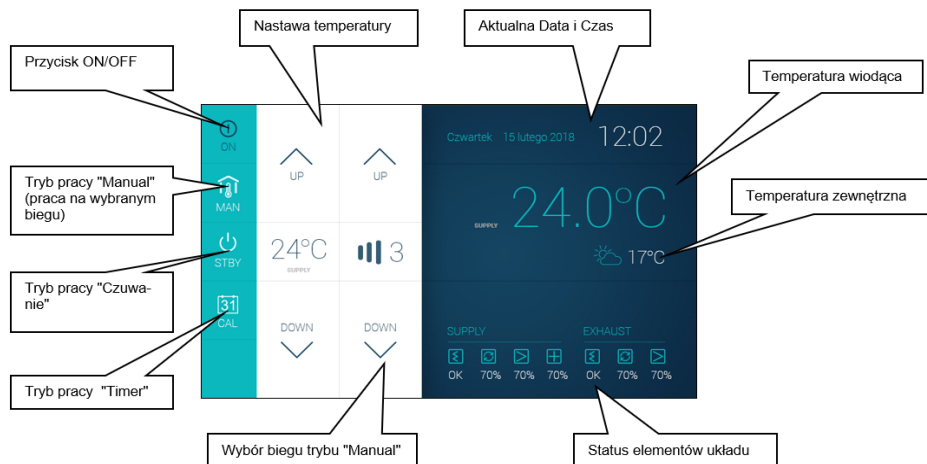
Nastawa temperatury

Aktualna Data i Czas

Przycisk ON/OFF

Temperatura wiodąca

ON

Czwartek 15 lutego 2018

12:02

UP

UP

Tryb pracy "Manual" (praca na wybranym biegu)

MAN

SUPPLY

24.0°C

Temperatura zewnętrzna

STBY

24°C

SUPPLY

3

17°C

Tryb pracy "Czuwanie"

31

CAL

DOWN

DOWN

SUPPLY

EXHAUST

OK 70% 70% 70%

OK 70% 70%

Tryb pracy "Timer"

Wybór biegu trybu "Manual"

Status elementów układu